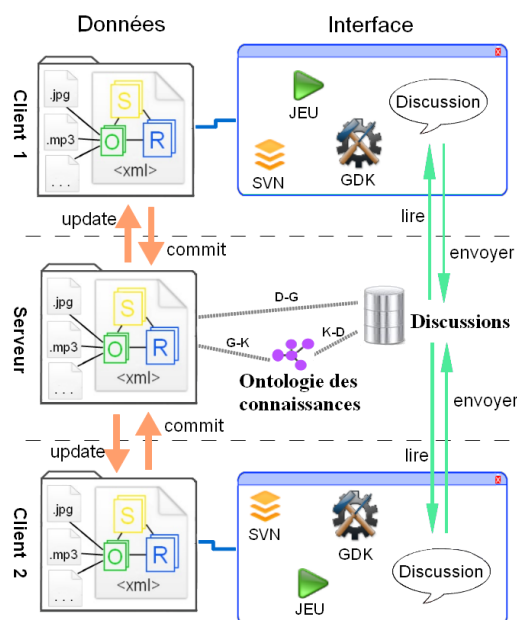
Données

Interface

Client 1

.jpg
.mp3
...
S
O
R
<xml>

JEU
Discussion
SVN
GDK

update
commit
lire
envoyer

Serveur

.jpg
.mp3
...
S
O
R
<xml>

D-G
G-K
K-D
Discussions
Ontologie des connaissances

commit
update
envoyer
lire

Client 2

.jpg
.mp3
...
S
O
R
<xml>

SVN
GDK
Discussion
JEU